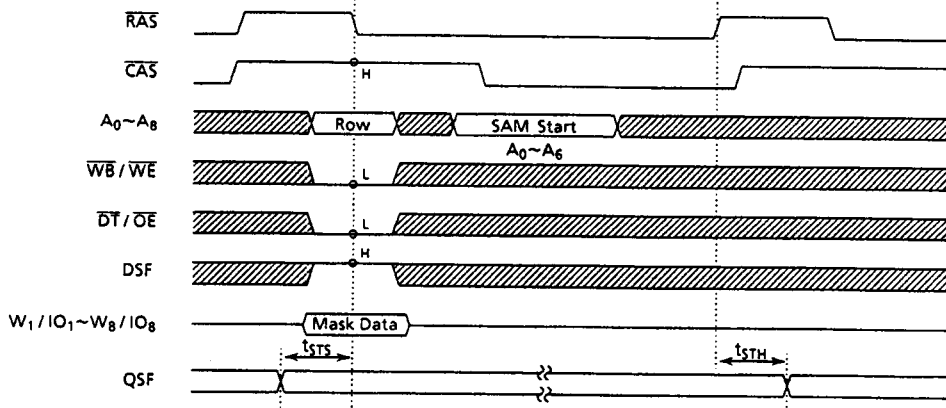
$\overline{RAS}$

$\overline{CAS}$

H

$A_0 \sim A_8$

Row

SAM Start

$A_0 \sim A_6$

$\overline{WB} / \overline{WE}$

L

$\overline{DT} / \overline{OE}$

L

DSF

H

$W_1 / IO_1 \sim W_8 / IO_8$

Mask Data

$t_{STS}$

$t_{STH}$

QSF